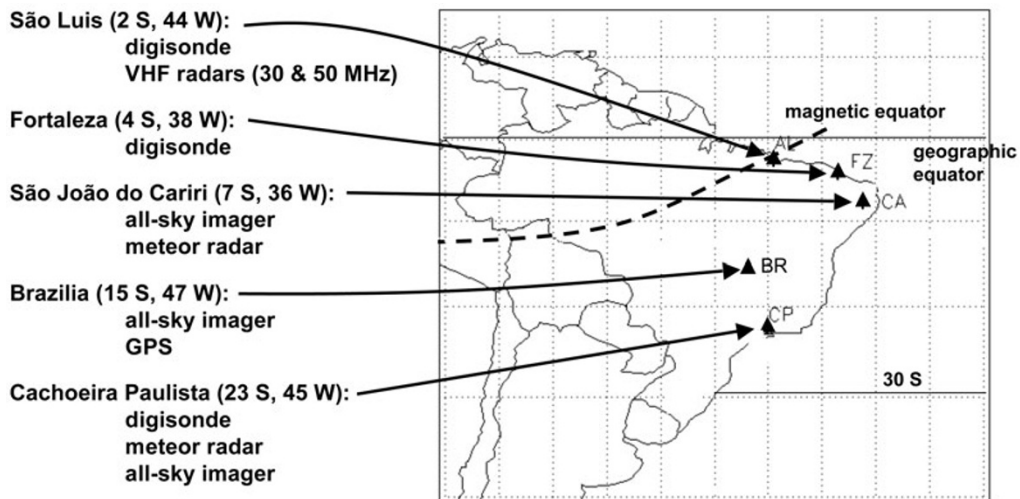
São Luis (2 S, 44 W):
digisonde
VHF radars (30 & 50 MHz)

Fortaleza (4 S, 38 W):
digisonde

São João do Cariri (7 S, 36 W):
all-sky imager
meteor radar

Brazilia (15 S, 47 W):
all-sky imager
GPS

Cachoeira Paulista (23 S, 45 W):
digisonde
meteor radar
all-sky imager

magnetic equator

geographic equator

AL

FZ

CA

BR

CP

30 S